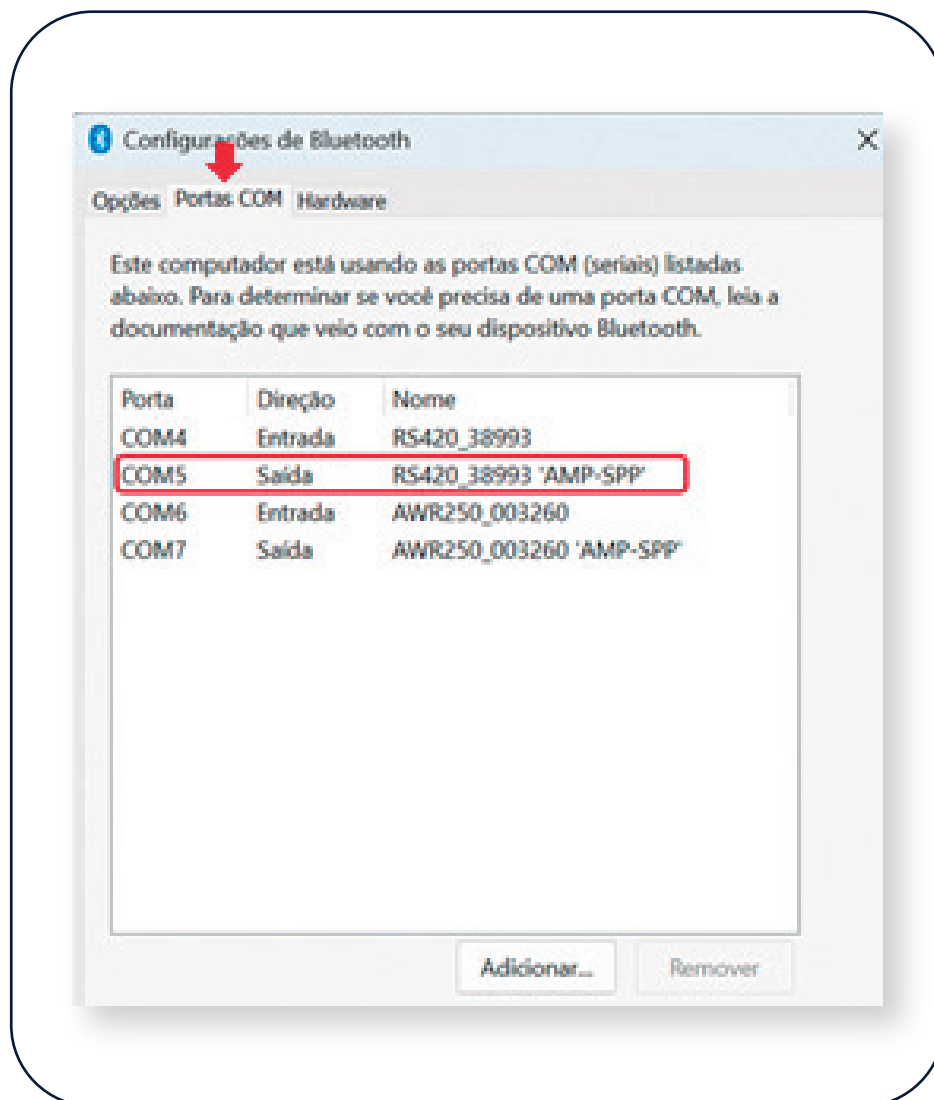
Configurações de Bluetooth

×

Opções Portas COM Hardware

Este computador está usando as portas COM (seriais) listadas abaixo. Para determinar se você precisa de uma porta COM, leia a documentação que veio com o seu dispositivo Bluetooth.

| Porta | Direção | Nome |
|---|---|---|
| COM4 | Entrada | RS420_38993 |
| COM5 | Saída | RS420_38993 'AMP-SPP' |
| COM6 | Entrada | AWR250_003260 |
| COM7 | Saída | AWR250_003260 'AMP-SPP' |

Adicionar... Remover